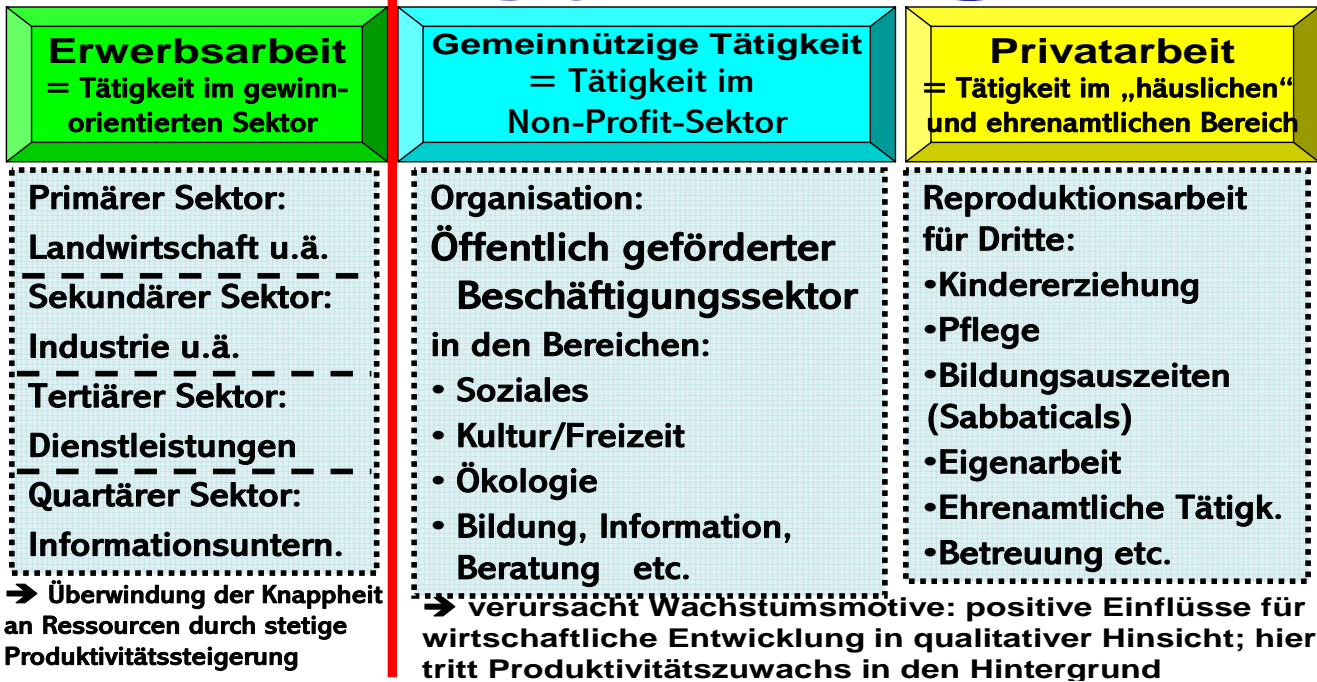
Erwerbsarbeit
= Tätigkeit im gewinnorientierten Sektor

Gemeinnützige Tätigkeit
= Tätigkeit im Non-Profit-Sektor

Privatarbeit
= Tätigkeit im „häuslichen“ und ehrenamtlichen Bereich

Primärer Sektor:
Landwirtschaft u.ä.
Sekundärer Sektor:
Industrie u.ä.
Tertiärer Sektor:
Dienstleistungen
Quartärer Sektor:
Informationsuntern.

Organisation:
Öffentlich geförderter Beschäftigungssektor
in den Bereichen:
• Soziales
• Kultur/Freizeit
• Ökologie
• Bildung, Information, Beratung etc.

Reproduktionsarbeit für Dritte:
•Kindererziehung
•Pflege
•Bildungsauszeiten (Sabbaticals)
•Eigenarbeit
•Ehrenamtliche Tätigk.
•Betreuung etc.

➔ Überwindung der Knappheit an Ressourcen durch stetige Produktivitätssteigerung

➔ verursacht Wachstumsmotive: positive Einflüsse für wirtschaftliche Entwicklung in qualitativer Hinsicht; hier tritt Produktivitätszuwachs in den Hintergrund